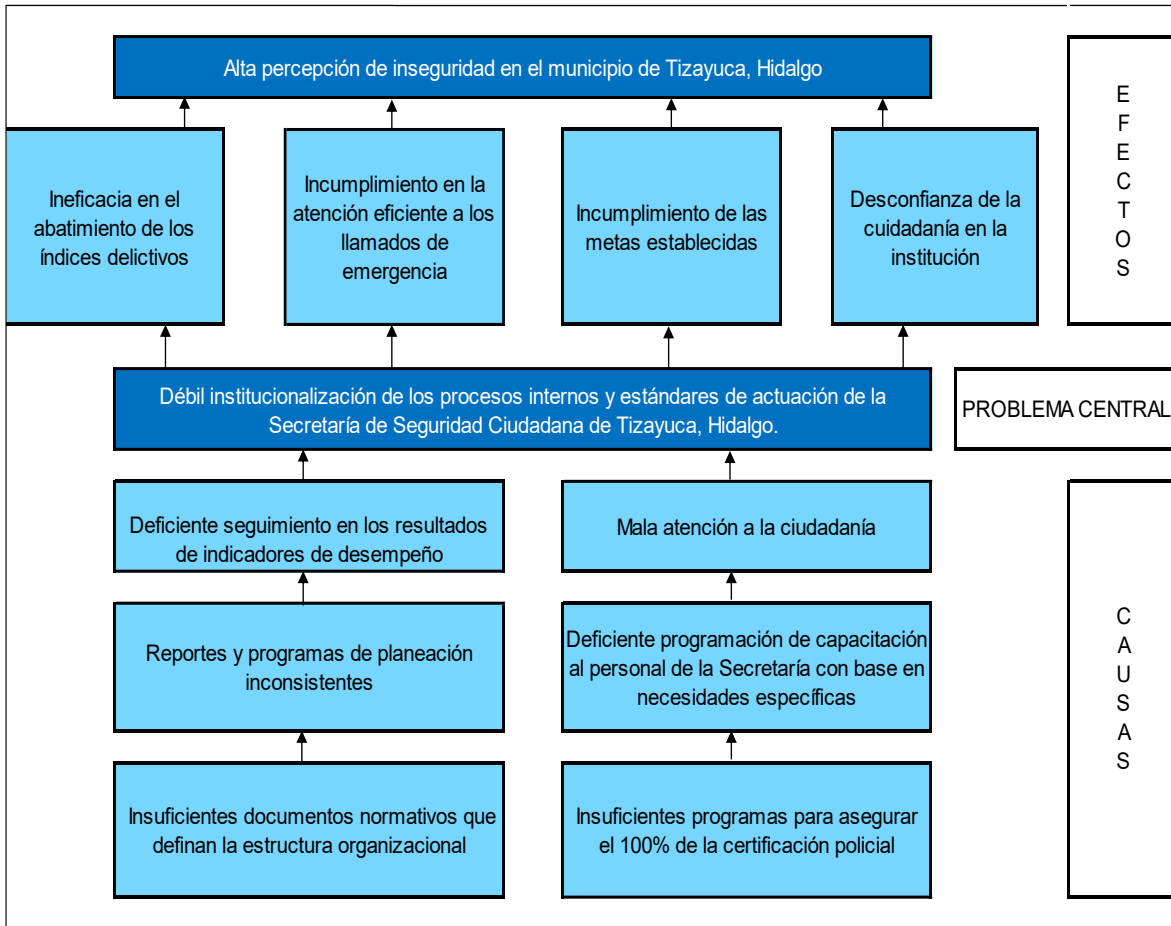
Alta percepción de inseguridad en el municipio de Tizayuca, Hidalgo

Ineficacia en el abatimiento de los índices delictivos

Incumplimiento en la atención eficiente a los llamados de emergencia

Incumplimiento de las metas establecidas

Desconfianza de la cuidadanía en la institución

E F E C T O S

Débil institucionalización de los procesos internos y estándares de actuación de la Secretaría de Seguridad Ciudadana de Tizayuca, Hidalgo.

PROBLEMA CENTRAL

Deficiente seguimiento en los resultados de indicadores de desempeño

Mala atención a la ciudadanía

Reportes y programas de planeación inconsistentes

Deficiente programación de capacitación al personal de la Secretaría con base en necesidades específicas

Insuficientes documentos normativos que definan la estructura organizacional

Insuficientes programas para asegurar el 100% de la certificación policial

C A U S A S